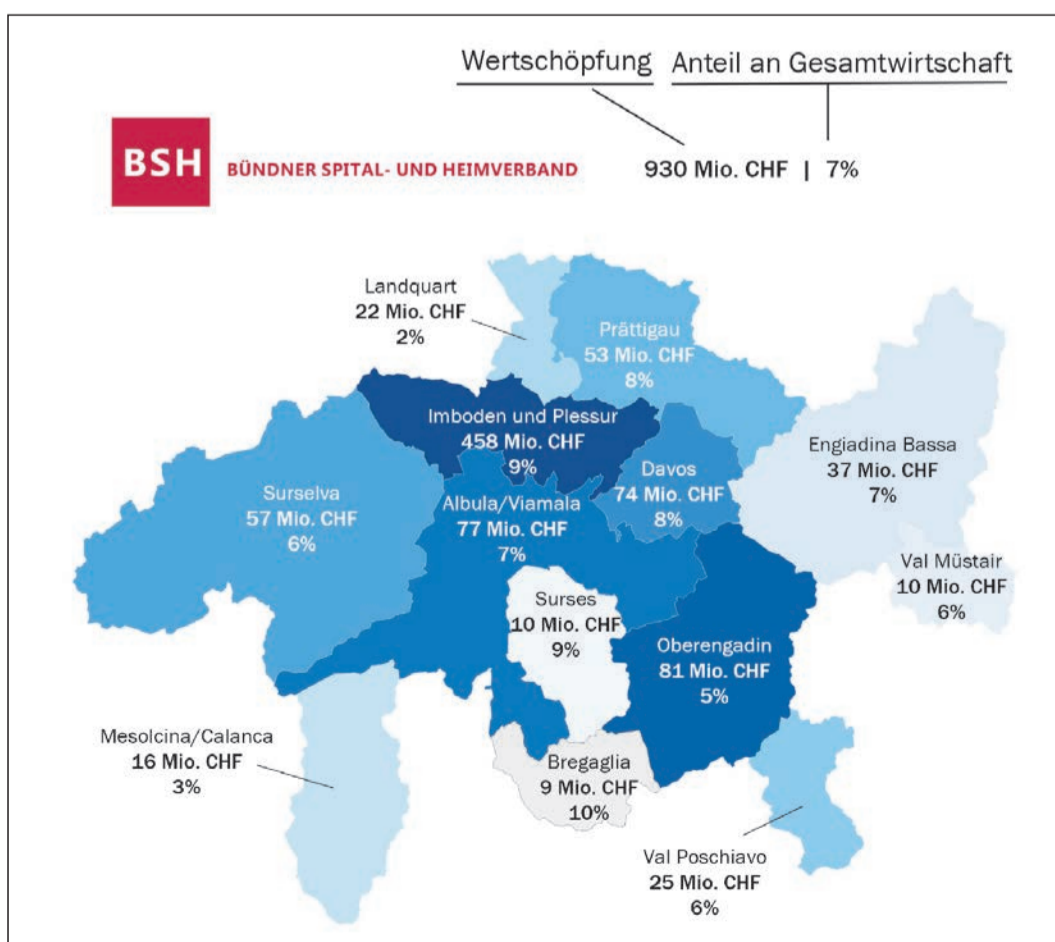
Wertschöpfung Anteil an Gesamtwirtschaft

BSH BÜNDNER SPITAL- UND HEIMVERBAND

930 Mio. CHF | 7%

Landquart
22 Mio. CHF
2%

Prättigau
53 Mio. CHF
8%

Imboden und Plessur
458 Mio. CHF
9%

Engiadina Bassa
37 Mio. CHF
7%

Davos
74 Mio. CHF
8%

Surselva
57 Mio. CHF
6%

Albula/Viamala
77 Mio. CHF
7%

Val Müstair
10 Mio. CHF
6%

Surses
10 Mio. CHF
9%

Oberengadin
81 Mio. CHF
5%

Mesolcina/Calanca
16 Mio. CHF
3%

Bregaglia
9 Mio. CHF
10%

Val Poschiavo
25 Mio. CHF
6%